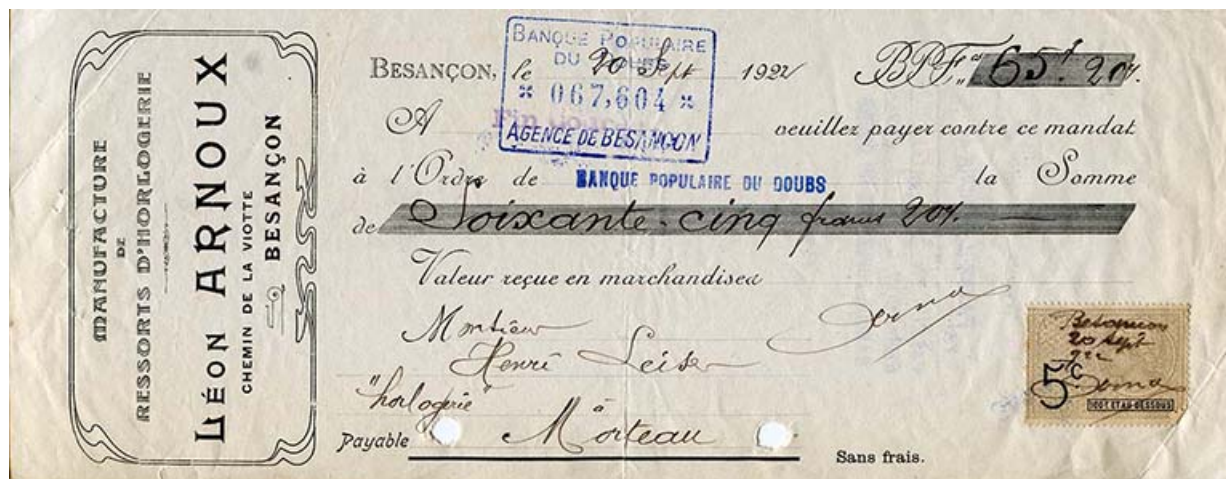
MANUFACTURE DE RESSORTS D'HORLOGERIE
LÉON ARNOUX
CHEMIN DE LA VIOTTE
BESANÇON

BANQUE POPULAIRE DU DOUBS
\* 067,604 \*
AGENCE DE BESANÇON

BESANÇON, le 20 Sept 1921
BPF. 65f. 20c.

A Fin courant veuillez payer contre ce mandat

à l'Ordre de BANQUE POPULAIRE DU DOUBS la Somme

de Soixante-cinq francs 20c.

Valeur reçue en marchandises

Monsieur
Henri Leiser
"horlogerie"
Payable à Morteau

Arnoux

Besançon 20 Sept 21 Arnoux
5c
100 ET AU-DESSOUS

Sans frais.